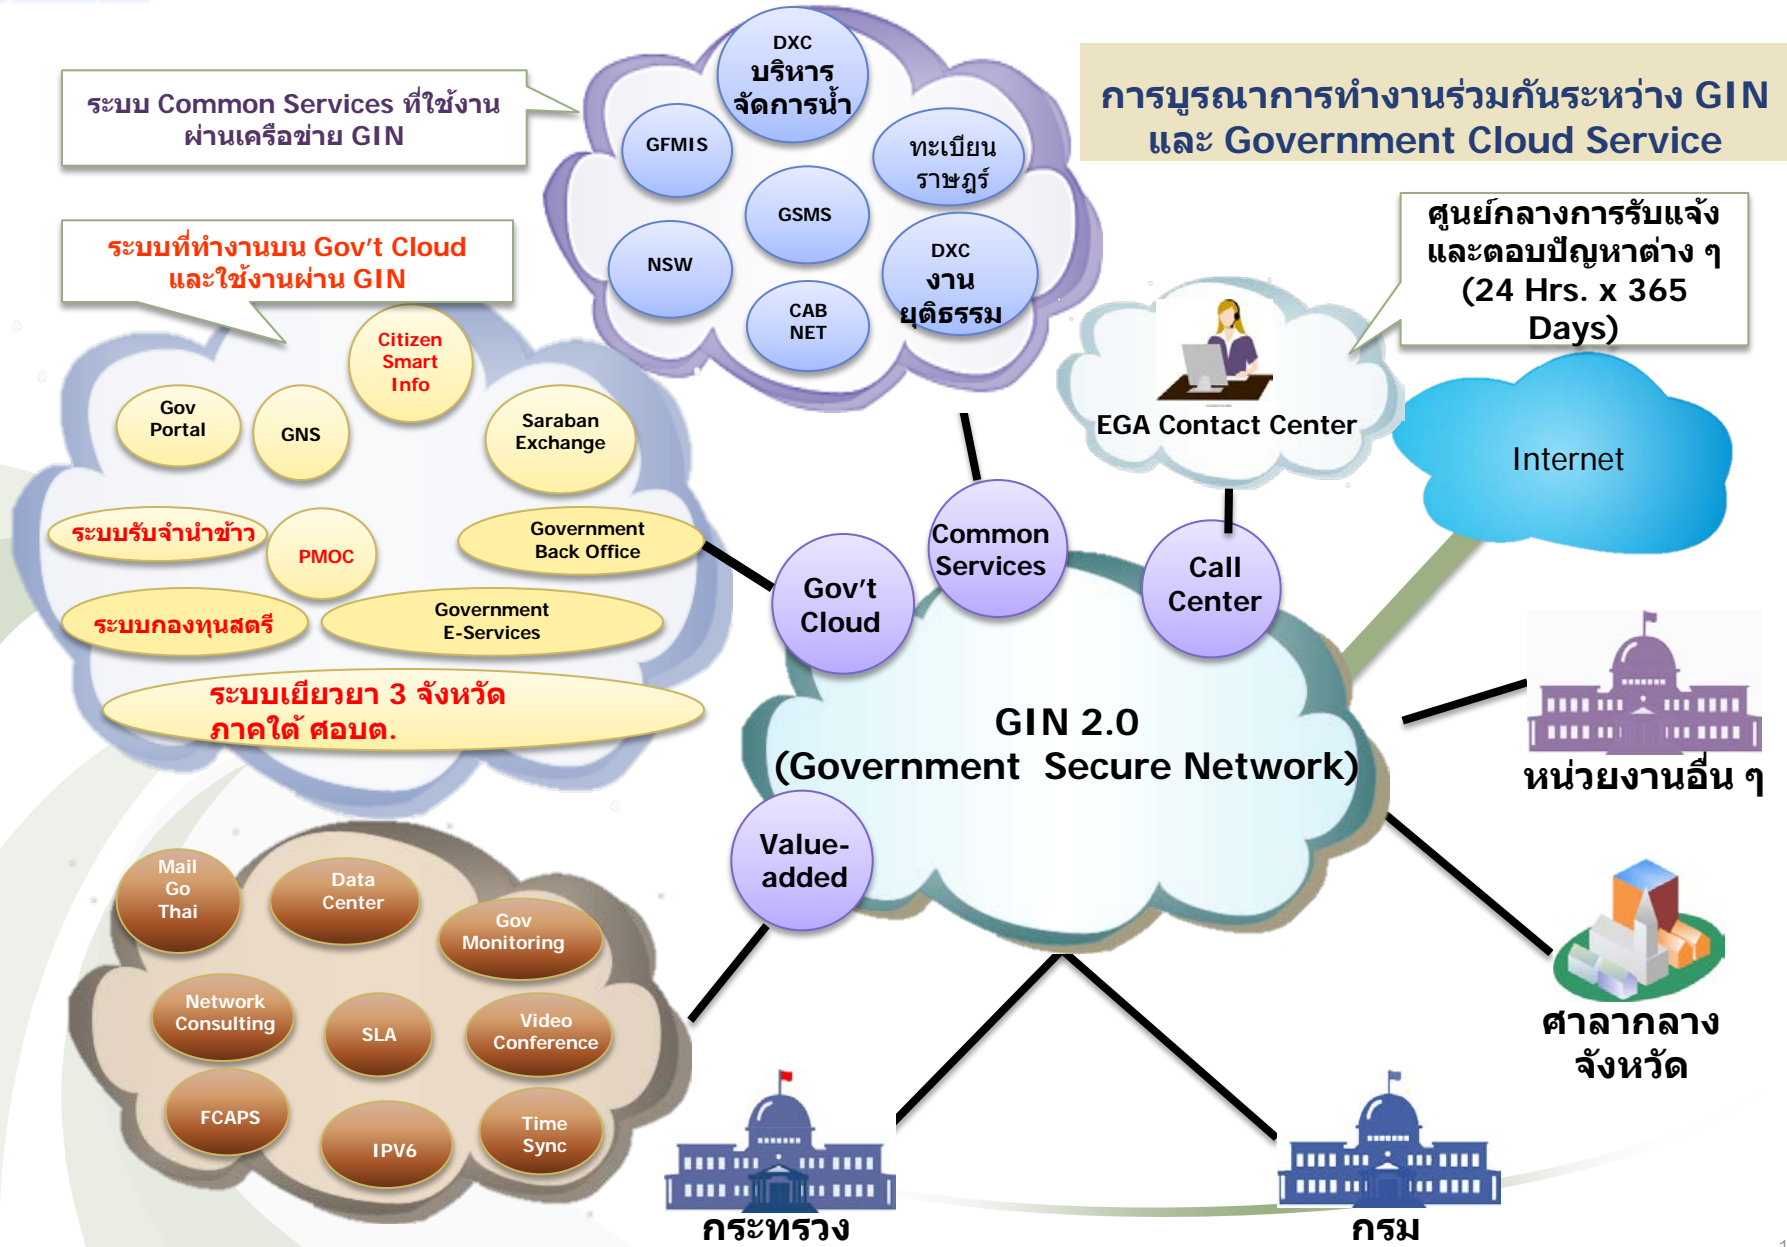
การบูรณาการทำงานร่วมกันระหว่าง GIN และ Government Cloud Service

ระบบ Common Services ที่ใช้งานผ่านเครือข่าย GIN

DXC บริหารจัดการน้ำ
GFMIS
ทะเบียนราษฎร์
GSMS
NSW
DXC งานยุติธรรม
CAB NET

ระบบที่ทำงานบน Gov't Cloud และใช้งานผ่าน GIN

Citizen Smart Info
Gov Portal
GNS
Saraban Exchange
ระบบรับจำนำข้าว
PMOC
Government Back Office
ระบบกองทุนสตรี
Government E-Services
ระบบเยียวยา 3 จังหวัดภาคใต้ ศอบต.

ศูนย์กลางการรับแจ้งและตอบปัญหาต่าง ๆ (24 Hrs. x 365 Days)

EGA Contact Center
Internet

Common Services
Gov't Cloud
Call Center
Value-added

GIN 2.0
(Government Secure Network)

หน่วยงานอื่น ๆ
ศาลากลางจังหวัด

Mail Go Thai
Data Center
Gov Monitoring
Network Consulting
SLA
Video Conference
FCAPS
IPV6
Time Sync

กระทรวง
กรม